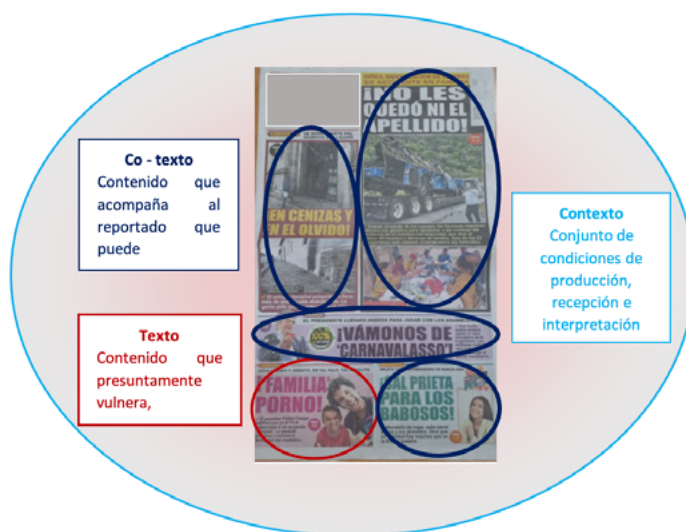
Co - texto
Contenido que acompaña al reportado que puede

Texto
Contenido que presuntamente vulnera,

Contexto
Conjunto de condiciones de producción, recepción e interpretación

¡NO LES QUEDÓ NI EL APELLIDO!

¡EN CENIZAS Y EN EL OLVIDO!

¡VÁMONOS DE CARNAVALASSO!

¡FAMILIA PORNO!

¡AL PRIETA PARA LOS BABOSOS!